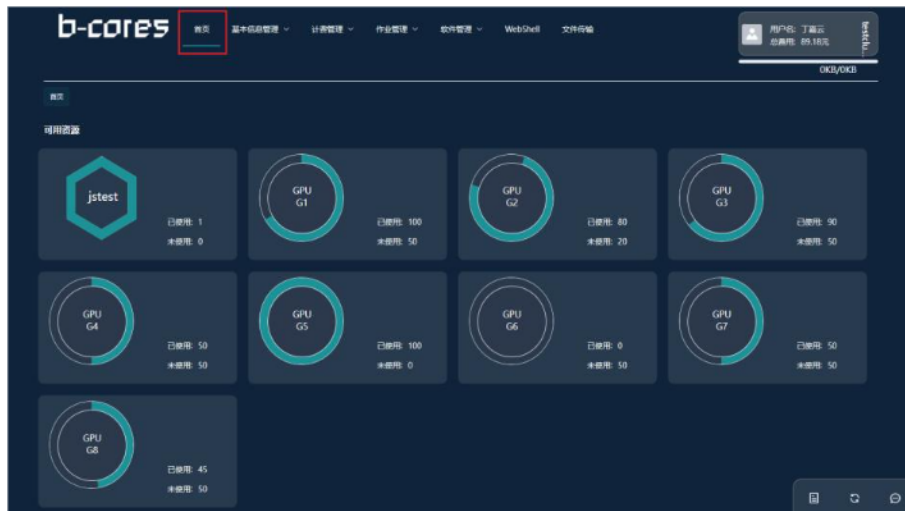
b-cores

首页 基本信息管理 计费管理 作业管理 软件管理 WebShell 文件传输

用户名: 丁嘉云
总费用: 89.38元

test-fu...

0KB/0KB

首页

可用资源

jstest
已使用: 1
未使用: 0

GPU G1
已使用: 100
未使用: 50

GPU G2
已使用: 80
未使用: 20

GPU G3
已使用: 90
未使用: 50

GPU G4
已使用: 50
未使用: 50

GPU G5
已使用: 100
未使用: 0

GPU G6
已使用: 0
未使用: 50

GPU G7
已使用: 50
未使用: 50

GPU G8
已使用: 45
未使用: 50